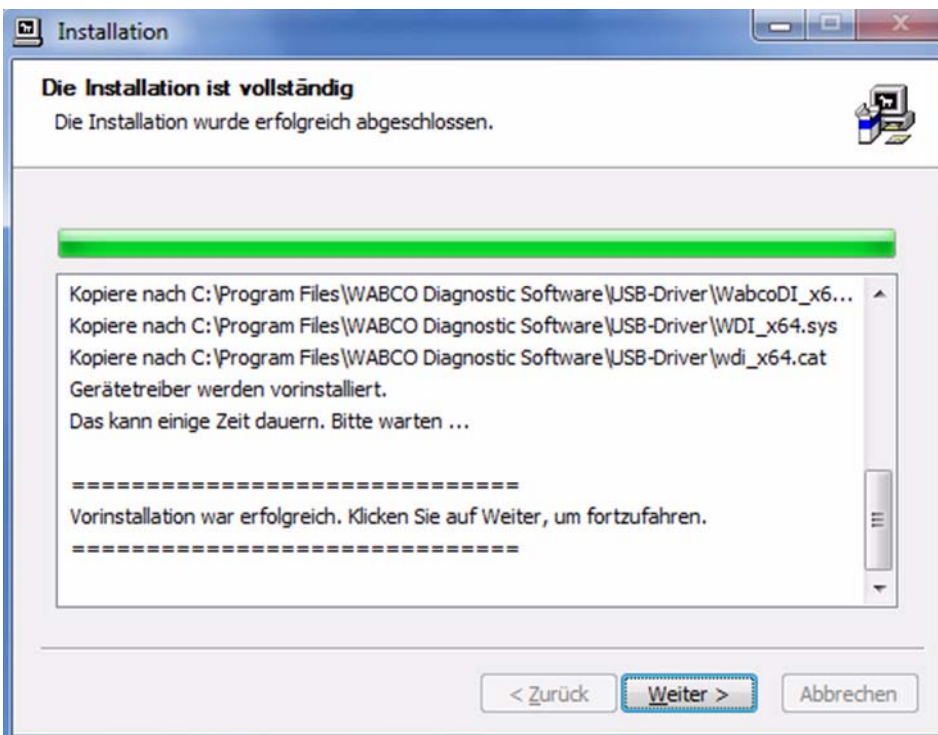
Installation

Die Installation ist vollständig

Die Installation wurde erfolgreich abgeschlossen.

Kopiere nach C:\Program Files\WABCO Diagnostic Software\USB-Driver\WabcoDI_x6...
Kopiere nach C:\Program Files\WABCO Diagnostic Software\USB-Driver\WDI_x64.sys
Kopiere nach C:\Program Files\WABCO Diagnostic Software\USB-Driver\wdi_x64.cat
Gerätetreiber werden vorinstalliert.
Das kann einige Zeit dauern. Bitte warten ...

==============================
Vorinstallation war erfolgreich. Klicken Sie auf Weiter, um fortzufahren.
==============================

< Zurück | Weiter > | Abbrechen